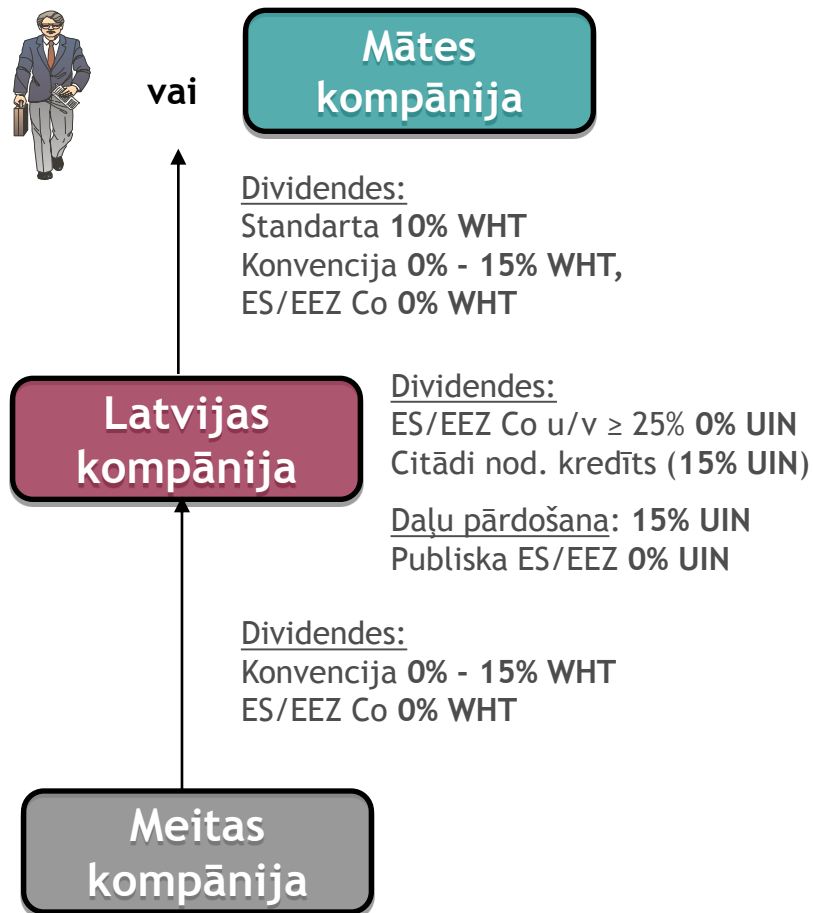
vai

Mātes kompānija

Dividendes:
Standarta 10% WHT
Konvencija 0% - 15% WHT,
ES/EEZ Co 0% WHT

Latvijas kompānija

Dividendes:
ES/EEZ Co u/v ≥ 25% 0% UIN
Citādi nod. kredīts (15% UIN)

Daļu pārdošana: 15% UIN
Publiska ES/EEZ 0% UIN

Dividendes:
Konvencija 0% - 15% WHT
ES/EEZ Co 0% WHT

Meitas kompānija